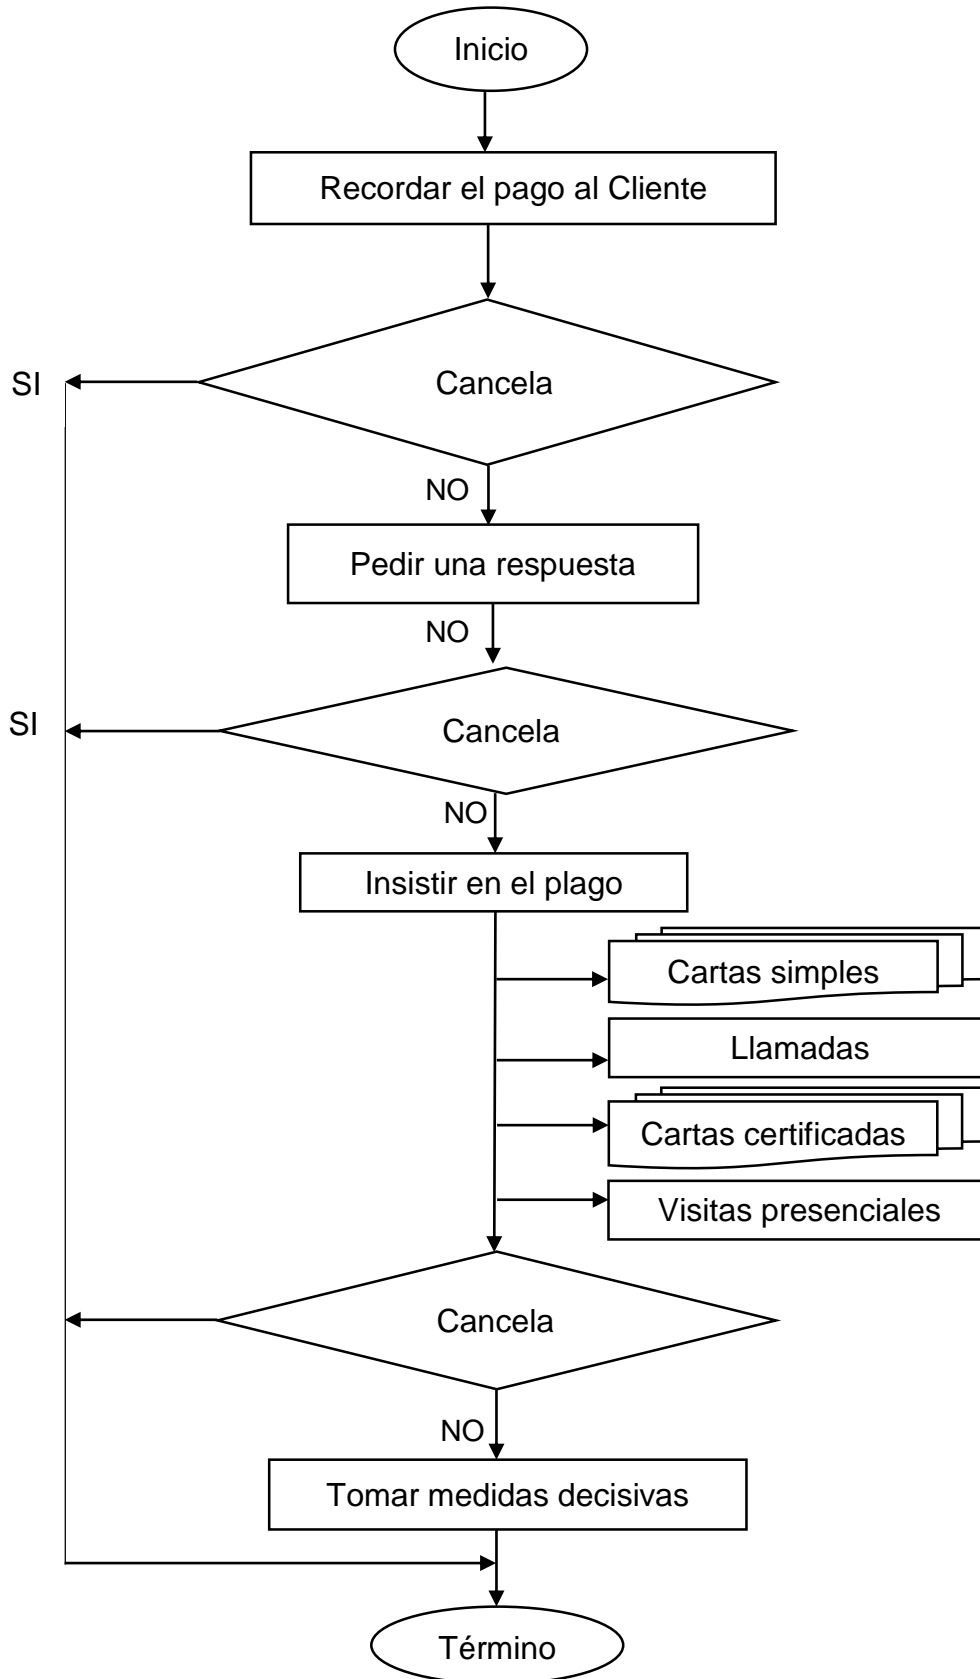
Inicio

Recordar el pago al Cliente

SI

Cancela

NO

Pedir una respuesta

NO

SI

Cancela

NO

Insistir en el plago

Cartas simples

Llamadas

Cartas certificadas

Visitas presenciales

Cancela

NO

Tomar medidas decisivas

Término